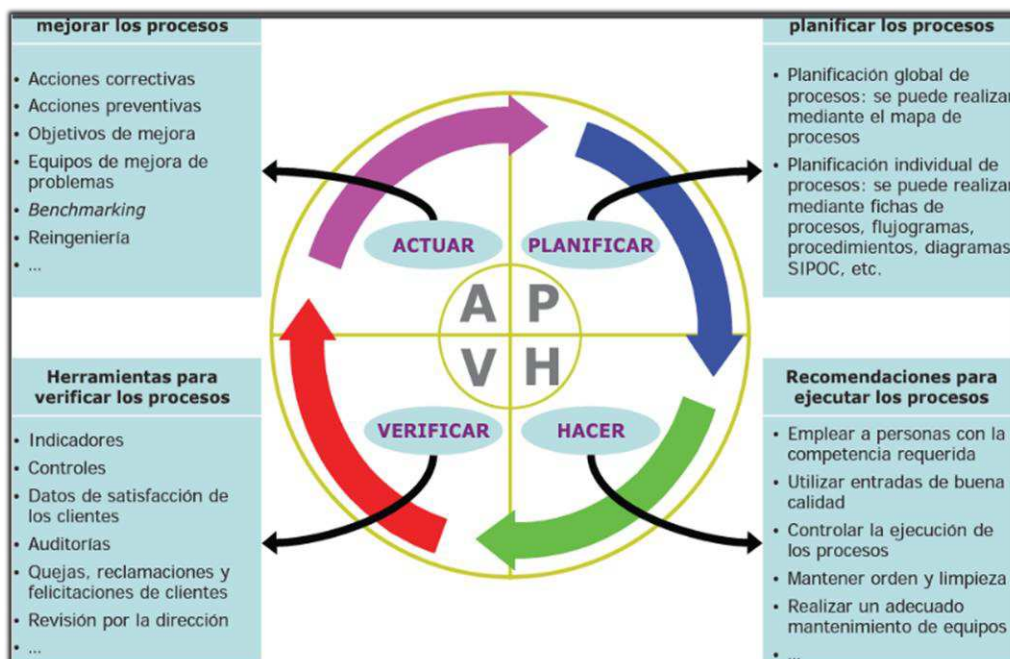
mejorar los procesos

• Acciones correctivas
• Acciones preventivas
• Objetivos de mejora
• Equipos de mejora de problemas
• Benchmarking
• Reingeniería
• ...

planificar los procesos

• Planificación global de procesos: se puede realizar mediante el mapa de procesos
• Planificación individual de procesos: se puede realizar mediante fichas de procesos, flujogramas, procedimientos, diagramas SIPOC, etc.

ACTUAR

PLANIFICAR

A P
V H

VERIFICAR

HACER

Herramientas para verificar los procesos

• Indicadores
• Controles
• Datos de satisfacción de los clientes
• Auditorías
• Quejas, reclamaciones y felicitaciones de clientes
• Revisión por la dirección
• ...

Recomendaciones para ejecutar los procesos

• Emplear a personas con la competencia requerida
• Utilizar entradas de buena calidad
• Controlar la ejecución de los procesos
• Mantener orden y limpieza
• Realizar un adecuado mantenimiento de equipos
• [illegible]